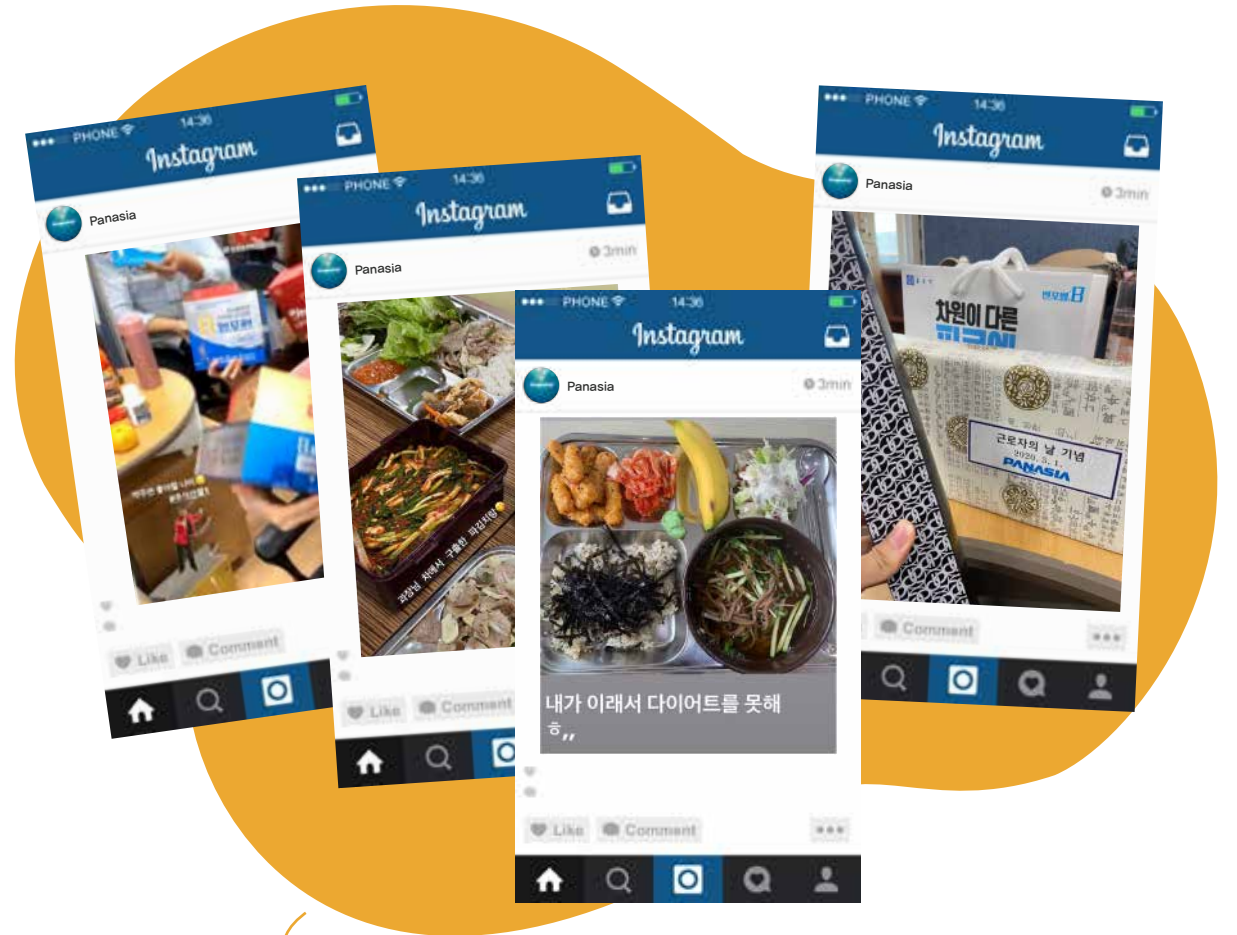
PHONE 14:36
Instagram
Panasia
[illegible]
Like Comment

PHONE 14:36
Instagram
Panasia 3min
과장님 차려서 구출한 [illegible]
Like Comment

PHONE 14:36
Instagram
Panasia 3min
내가 이래서 다이어트를 못해 ㅎ,,
Like Comment

PHONE 14:36
Instagram
Panasia 3min
차원이 다른
근로자의 날 기념
2020.5.1.
PANASIA
Comment